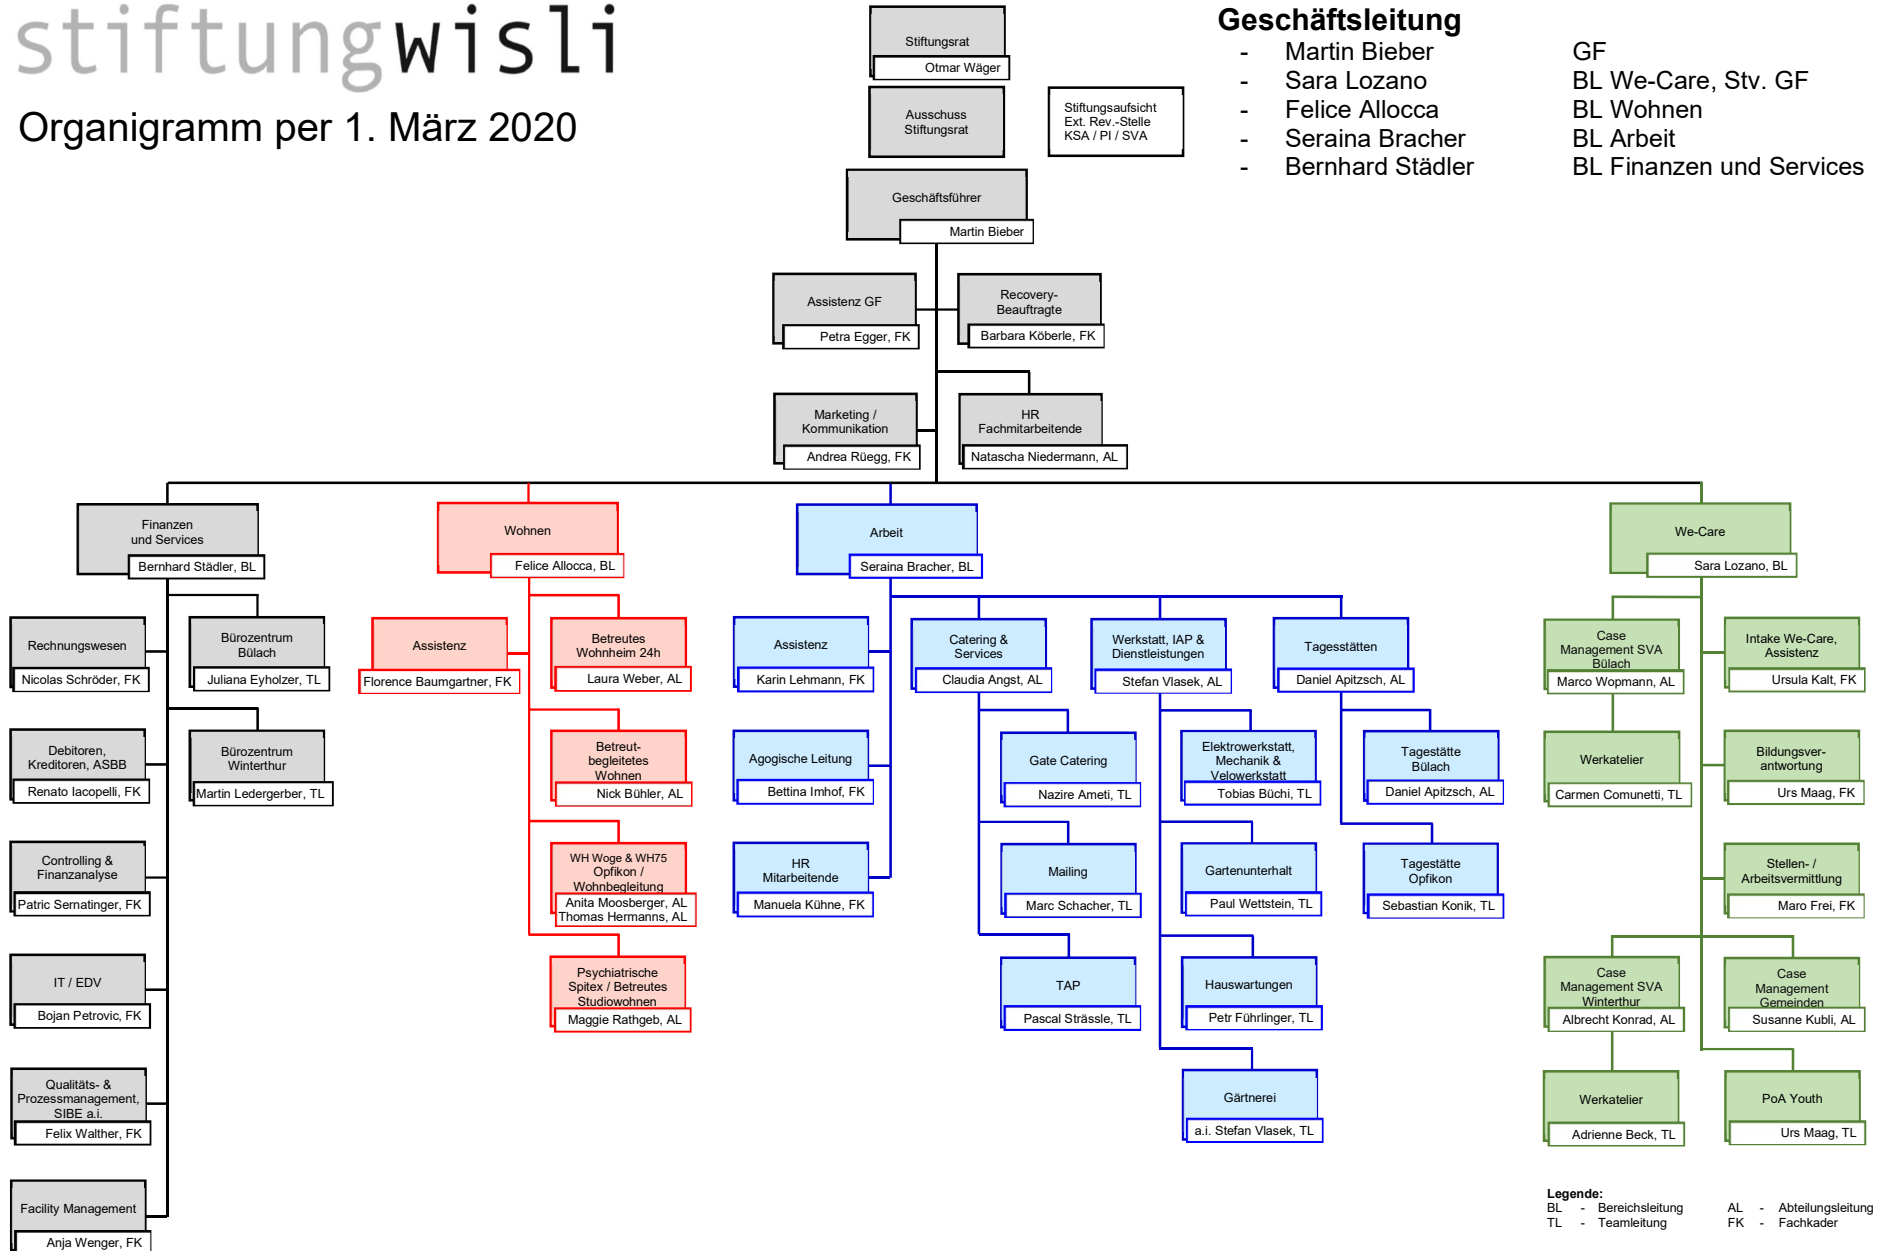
stiftungwisli

Organigramm per 1. März 2020

Stiftungsrat
Otmar Wäger

Ausschuss Stiftungsrat

Stiftungsaufsicht
Ext. Rev.-Stelle
KSA / PI / SVA

Geschäftsleitung
- Martin Bieber GF
- Sara Lozano BL We-Care, Stv. GF
- Felice Allocca BL Wohnen
- Seraina Bracher BL Arbeit
- Bernhard Städler BL Finanzen und Services

Geschäftsführer
Martin Bieber

Assistenz GF
Petra Egger, FK

Recovery-Beauftragte
Barbara Köberle, FK

Marketing / Kommunikation
Andrea Rüegg, FK

HR Fachmitarbeitende
Natascha Niedermann, AL

Finanzen und Services
Bernhard Städler, BL

Rechnungswesen
Nicolas Schröder, FK

Bürozentrum Bülach
Juliana Eyholzer, TL

Debitoren, Kreditoren, ASBB
Renato Iacopelli, FK

Bürozentrum Winterthur
Martin Ledergerber, TL

Controlling & Finanzanalyse
Patric Sernatinger, FK

IT / EDV
Bojan Petrovic, FK

Qualitäts- & Prozessmanagement, SIBE a.i.
Felix Walther, FK

Facility Management
Anja Wenger, FK

Wohnen
Felice Allocca, BL

Assistenz
Florence Baumgartner, FK

Betreutes Wohnheim 24h
Laura Weber, AL

Betreut-begleitetes Wohnen
Nick Bühler, AL

WH Woge & WH75 Opfikon / Wohnbegleitung
Anita Moosberger, AL
Thomas Hermanns, AL

Psychiatrische Spitex / Betreutes Studiowohnen
Maggie Rathgeb, AL

Arbeit
Seraina Bracher, BL

Assistenz
Karin Lehmann, FK

Agogische Leitung
Bettina Imhof, FK

HR Mitarbeitende
Manuela Kühne, FK

Catering & Services
Claudia Angst, AL

Gate Catering
Nazire Ameti, TL

Mailing
Marc Schacher, TL

TAP
Pascal Strässle, TL

Werkstatt, IAP & Dienstleistungen
Stefan Vlasek, AL

Elektrowerkstatt, Mechanik & Velowerkstatt
Tobias Büchi, TL

Gartenunterhalt
Paul Wettstein, TL

Hauswartungen
Petr Führlinger, TL

Gärtnerei
a.i. Stefan Vlasek, TL

Tagesstätten
Daniel Apitzsch, AL

Tagesstätte Bülach
Daniel Apitzsch, AL

Tagesstätte Opfikon
Sebastian Konik, TL

We-Care
Sara Lozano, BL

Case Management SVA Bülach
Marco Wopmann, AL

Werkatelier
Carmen Comunetti, TL

Intake We-Care, Assistenz
Ursula Kalt, FK

Bildungsverantwortung
Urs Maag, FK

Stellen- / Arbeitsvermittlung
Maro Frei, FK

Case Management SVA Winterthur
Albrecht Konrad, AL

Werkatelier
Adrienne Beck, TL

Case Management Gemeinden
Susanne Kubli, AL

PoA Youth
Urs Maag, TL

Legende:
BL - Bereichsleitung
TL - Teamleitung
AL - Abteilungsleitung
FK - Fachkader